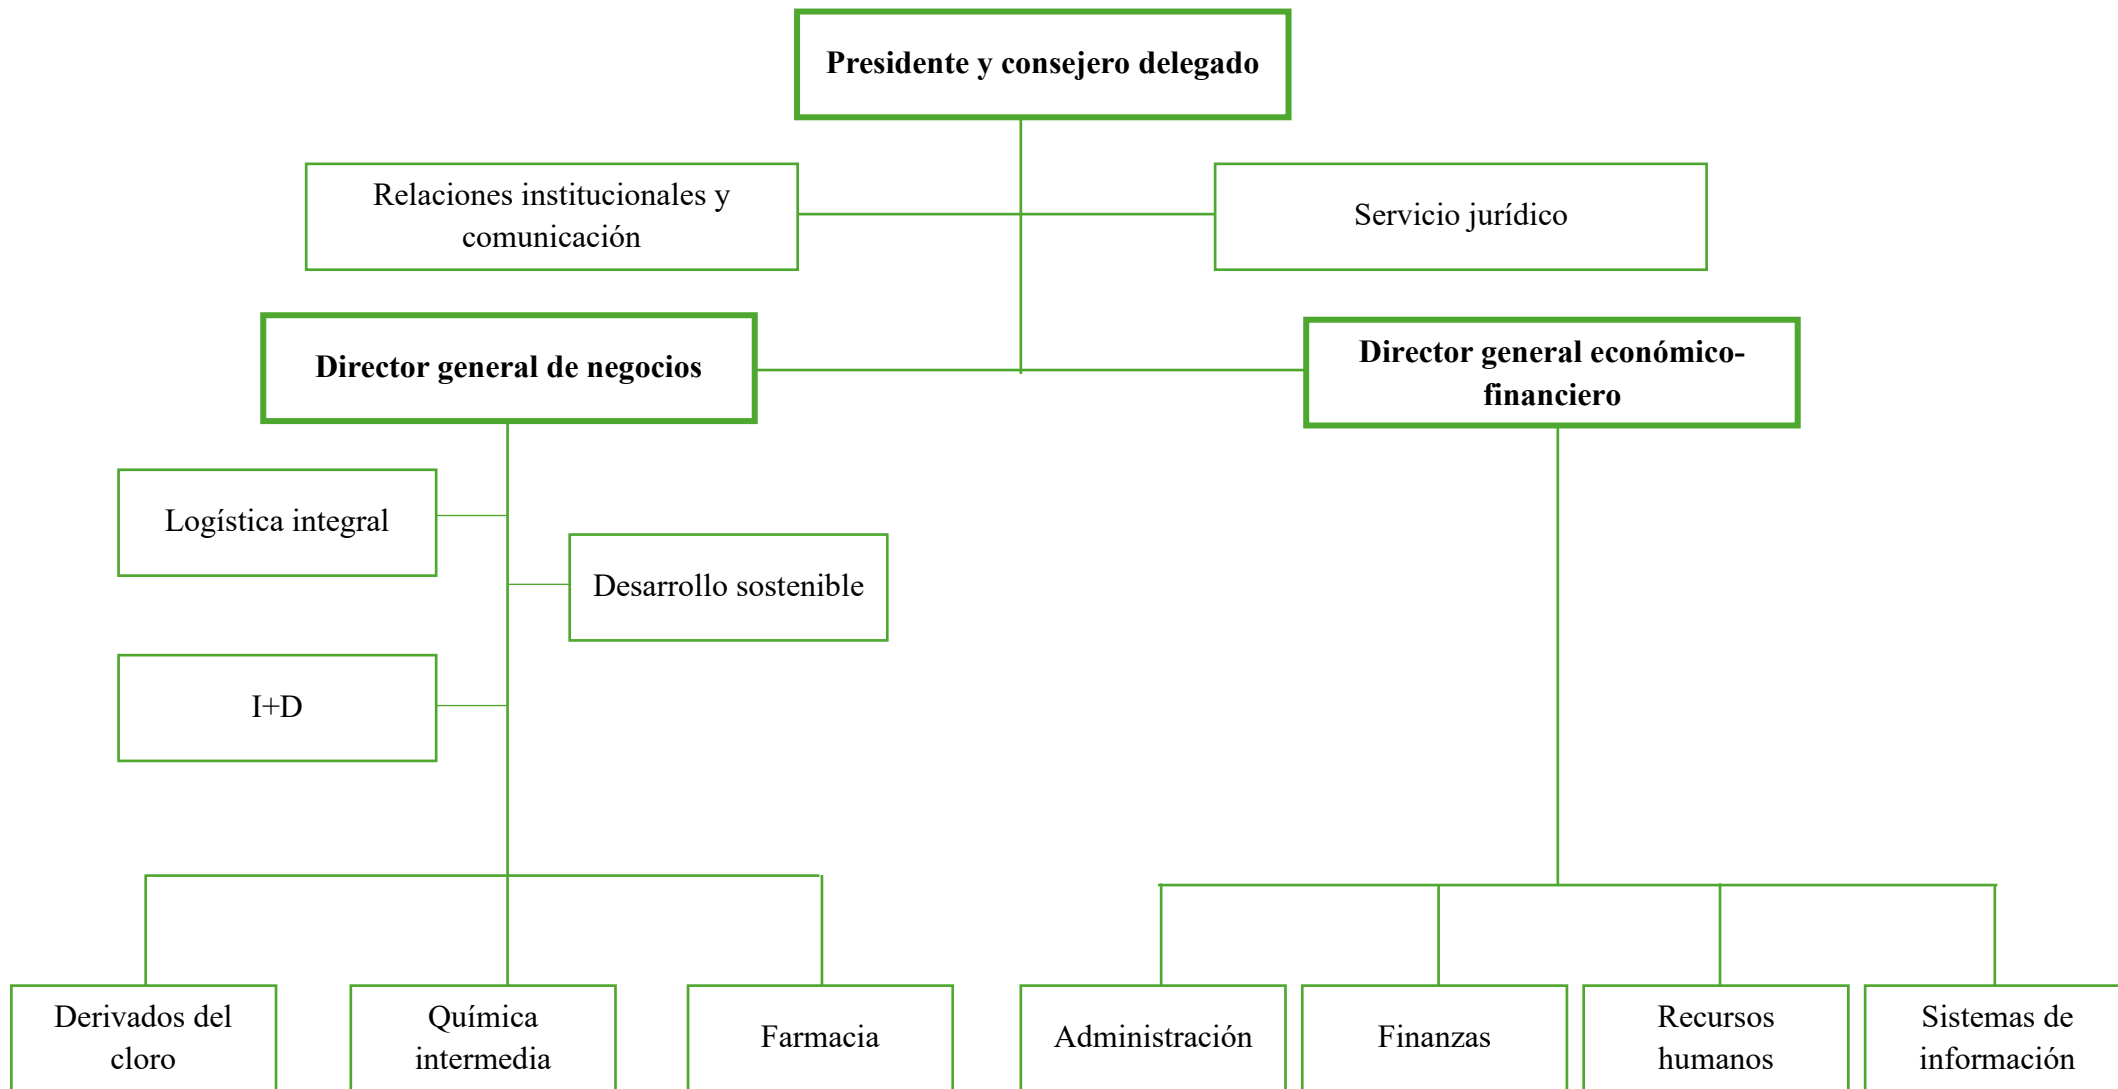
**Presidente y consejero delegado**

Relaciones institucionales y comunicación

Servicio jurídico

**Director general de negocios**

**Director general económico-financiero**

Logística integral

Desarrollo sostenible

I+D

Derivados del cloro

Química intermedia

Farmacia

Administración

Finanzas

Recursos humanos

Sistemas de información